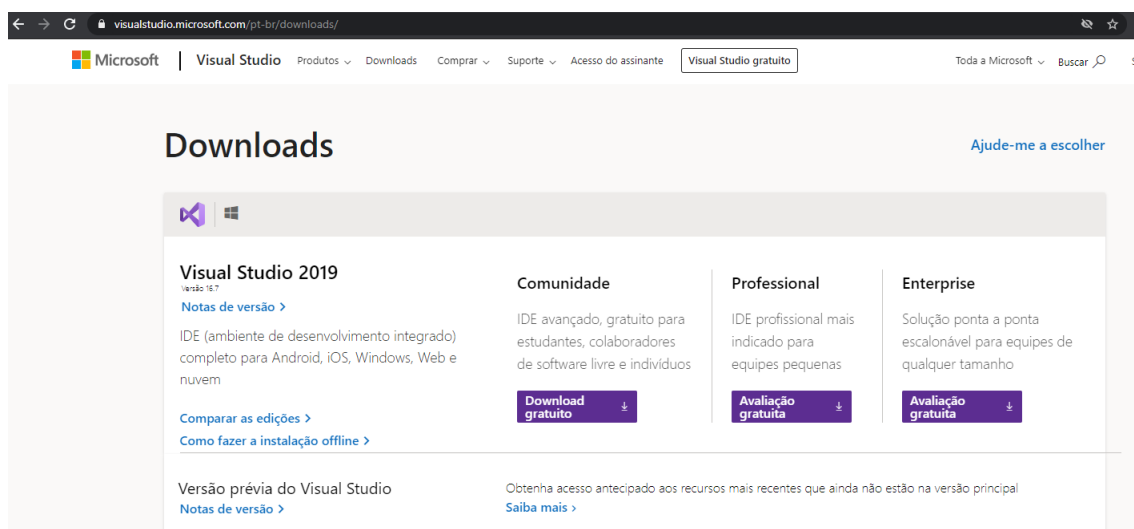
visualstudio.microsoft.com/pt-br/downloads/

Microsoft | Visual Studio Produtos Downloads Comprar Suporte Acesso do assinante Visual Studio gratuito Toda a Microsoft Buscar

Downloads

Ajude-me a escolher

Visual Studio 2019
Versão 16.7
Notas de versão >

IDE (ambiente de desenvolvimento integrado) completo para Android, iOS, Windows, Web e nuvem

Comparar as edições >
Como fazer a instalação offline >

Comunidade
IDE avançado, gratuito para estudantes, colaboradores de software livre e indivíduos
Download gratuito

Professional
IDE profissional mais indicado para equipes pequenas
Avaliação gratuita

Enterprise
Solução ponta a ponta escalonável para equipes de qualquer tamanho
Avaliação gratuita

Versão prévia do Visual Studio
Notas de versão >

Obtenha acesso antecipado aos recursos mais recentes que ainda não estão na versão principal
Saiba mais >